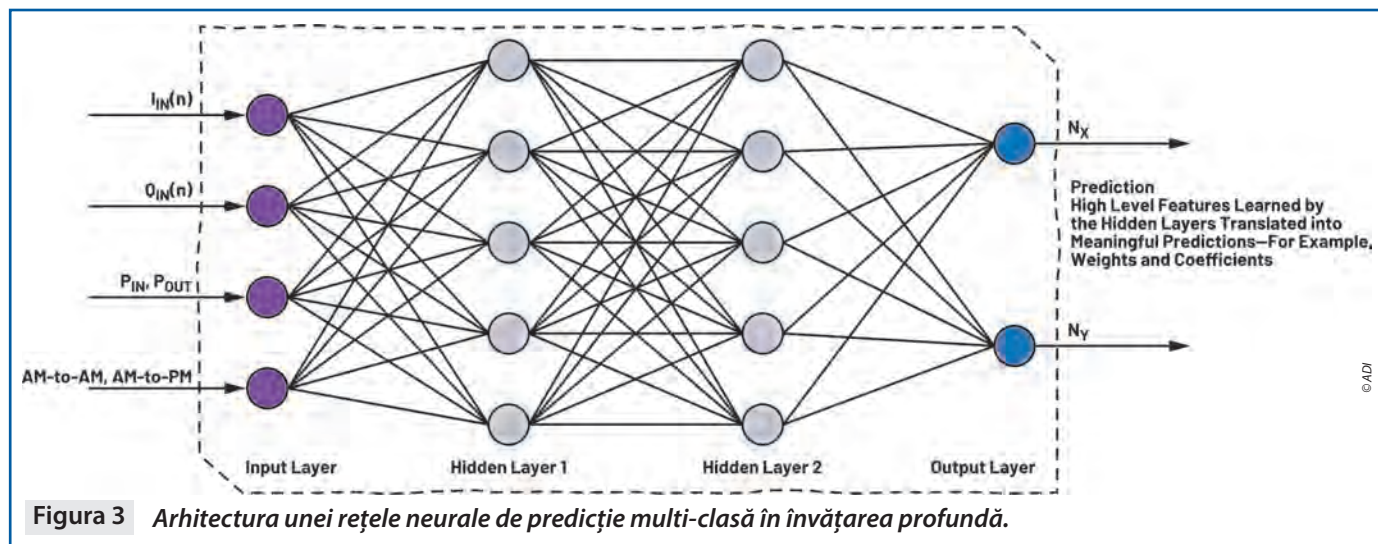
$I_{IN}(n)$

$0_{IN}(n)$

$P_{IN}, P_{OUT}$

AM-to-AM, AM-to-PM

$N_X$

Prediction
High Level Features Learned by the Hidden Layers Translated into Meaningful Predictions—For Example, Weights and Coefficients

$N_Y$

© ADI

Input Layer

Hidden Layer 1

Hidden Layer 2

Output Layer

Figura 3 Arhitectura unei rețele neurale de predicție multi-clasă în învățarea profundă.